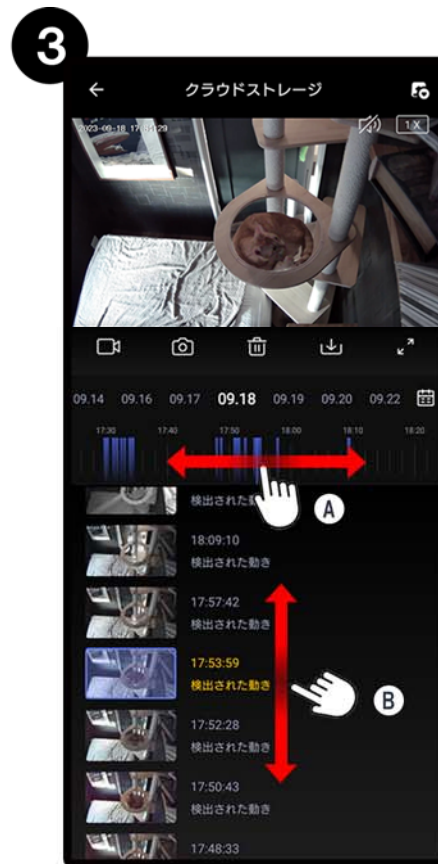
3

←
クラウドストレージ

2023-09-18 17:5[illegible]:29
1X

09.14 09.16 09.17 09.18 09.19 09.20 09.22

17:30 17:40 17:50 18:00 18:10 18:20

検出された動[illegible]
A

18:09:10
検出された動き

17:57:42
検出された動き

17:53:59
検出された動き
B

17:52:28
検出された動き

17:50:43
検出された動き

17:48:33